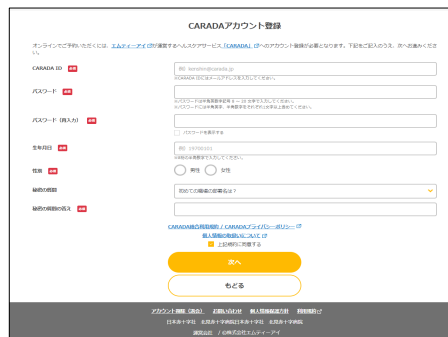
CARADAアカウント登録

オンラインでご予約いただくには、エムティーアイ が運営するヘルスケアサービス「CARADA」 へのアカウント登録が必要となります。下記をご記入のうえ、次へお進みください。

CARADA ID 必須
例: sample@carada.jp
※CARADA IDにはメールアドレスを入力してください。

パスワード 必須
※パスワードは半角英数字記号 8～30 文字で入力してください。
※パスワードには半角英字、半角数字をそれぞれ1文字以上含めてください。

パスワード（再入力） 必須
パスワードを表示する

生年月日 必須
例: 19700101
※半角の8桁数字で入力してください。

性別 必須
男性 女性

秘密の質問
初めての職場の最寄駅は？

秘密の質問の答え 必須

CARADA総合利用規約 / CARADAプライバシーポリシー
個人情報の取扱いについて
上記規約に同意する

次へ

もどる

アカウント削除（退会） お問い合わせ 個人情報保護方針 利用規約
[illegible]
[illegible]